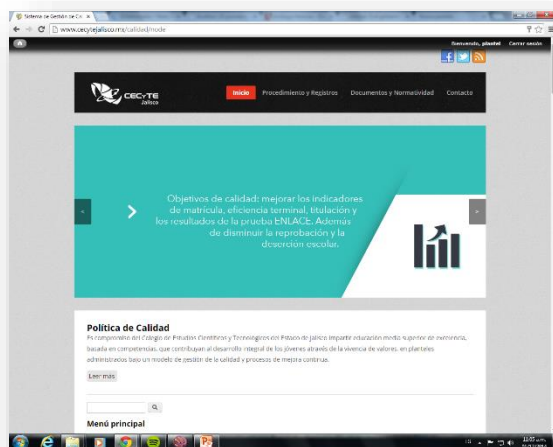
Sistema de Gestión de Ca ×
www.cecytejalisco.mx/calidad/node

Bienvenido, pinshel Cerrar sesión

CECyTE Jalisco

Inicio Procedimiento y Registros Documentos y Normatividad Contacto

Objetivos de calidad: mejorar los indicadores de matrícula, eficiencia terminal, titulación y los resultados de la prueba ENLACE. Además de disminuir la reprobación y la deserción escolar.

Política de Calidad
Es compromiso del Colegio de Estudios Científicos y Tecnológicos del Estado de Jalisco impartir educación media superior de excelencia, basada en competencias, que contribuyan al desarrollo integral de los jóvenes através de la vivencia de valores, en planteles administrados bajo un modelo de gestión de la calidad y procesos de mejora continua.

Leer más

Menú principal

11:07 a.m.